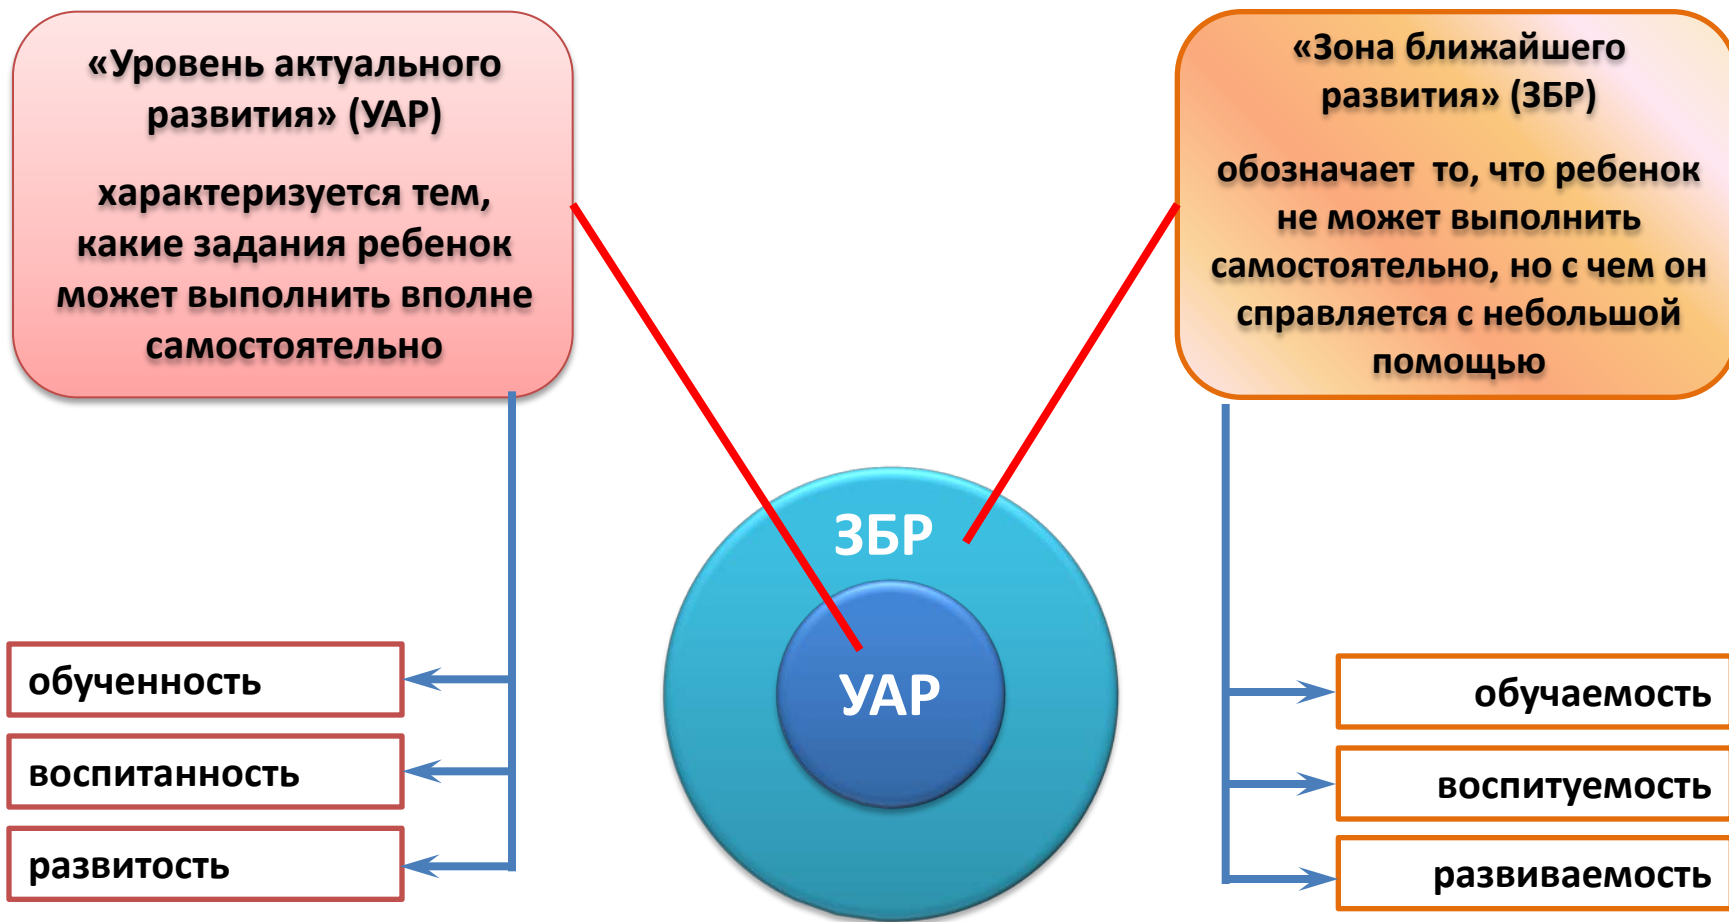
«Уровень актуального развития» (УАР)

характеризуется тем, какие задания ребенок может выполнить вполне самостоятельно

«Зона ближайшего развития» (ЗБР)

обозначает то, что ребенок не может выполнить самостоятельно, но с чем он справляется с небольшой помощью

ЗБР

УАР

обученность

воспитанность

развитость

обучаемость

воспитуемость

развиваемость